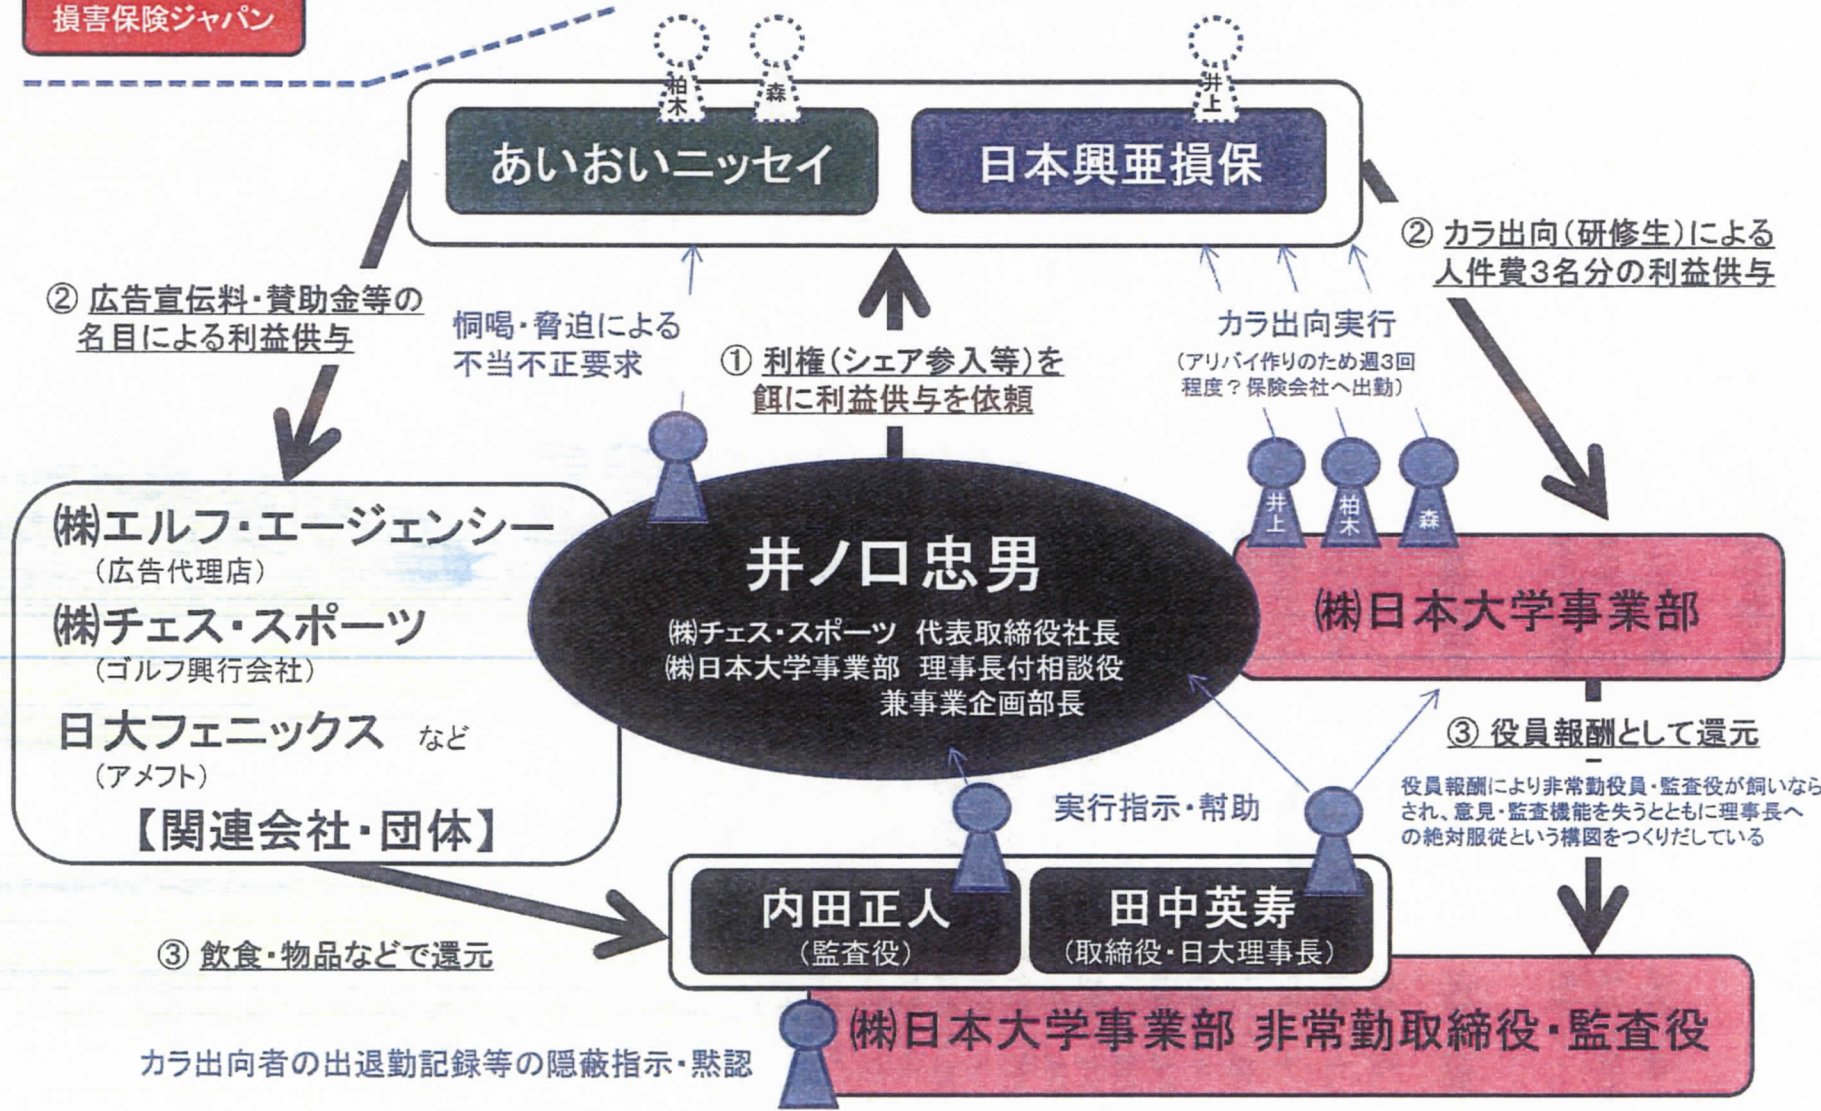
損害保険ジャパン

柏木 森 井上

あいおいニッセイ

日本興亜損保

② 広告宣伝料・賛助金等の名目による利益供与

恫喝・脅迫による不当不正要求

① 利権(シェア参入等)を餌に利益供与を依頼

カラ出向実行
(アリバイ作りのため週3回程度?保険会社へ出勤)

② カラ出向(研修生)による人件費3名分の利益供与

㈱エルフ・エージェンシー
(広告代理店)
㈱チェス・スポーツ
(ゴルフ興行会社)
日大フェニックス など
(アメフト)
【関連会社・団体】

井ノ口忠男
㈱チェス・スポーツ 代表取締役社長
㈱日本大学事業部 理事長付相談役
兼事業企画部長

井上 柏木 森

㈱日本大学事業部

③ 役員報酬として還元

役員報酬により非常勤役員・監査役が飼いならされ、意見・監査機能を失うとともに理事長への絶対服従という構図をつくりだしている

実行指示・幇助

内田正人
(監査役)

田中英寿
(取締役・日大理事長)

③ 飲食・物品などで還元

㈱日本大学事業部 非常勤取締役・監査役

カラ出向者の出退勤記録等の隠蔽指示・黙認